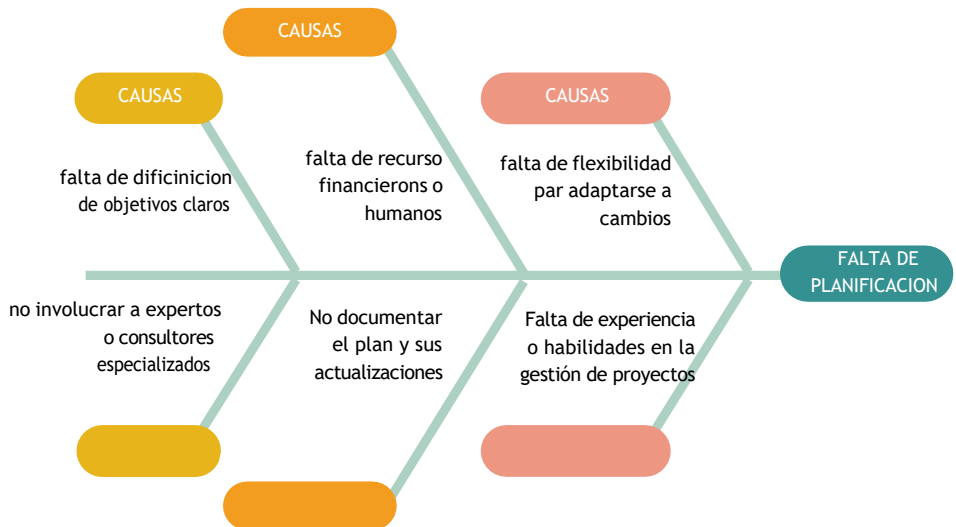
CAUSAS

CAUSAS

CAUSAS

falta de dificinicion de objetivos claros

falta de recurso financierons o humanos

falta de flexibilidad par adaptarse a cambios

FALTA DE PLANIFICACION

no involucrar a expertos o consultores especializados

No documentar el plan y sus actualizaciones

Falta de experiencia o habilidades en la gestión de proyectos